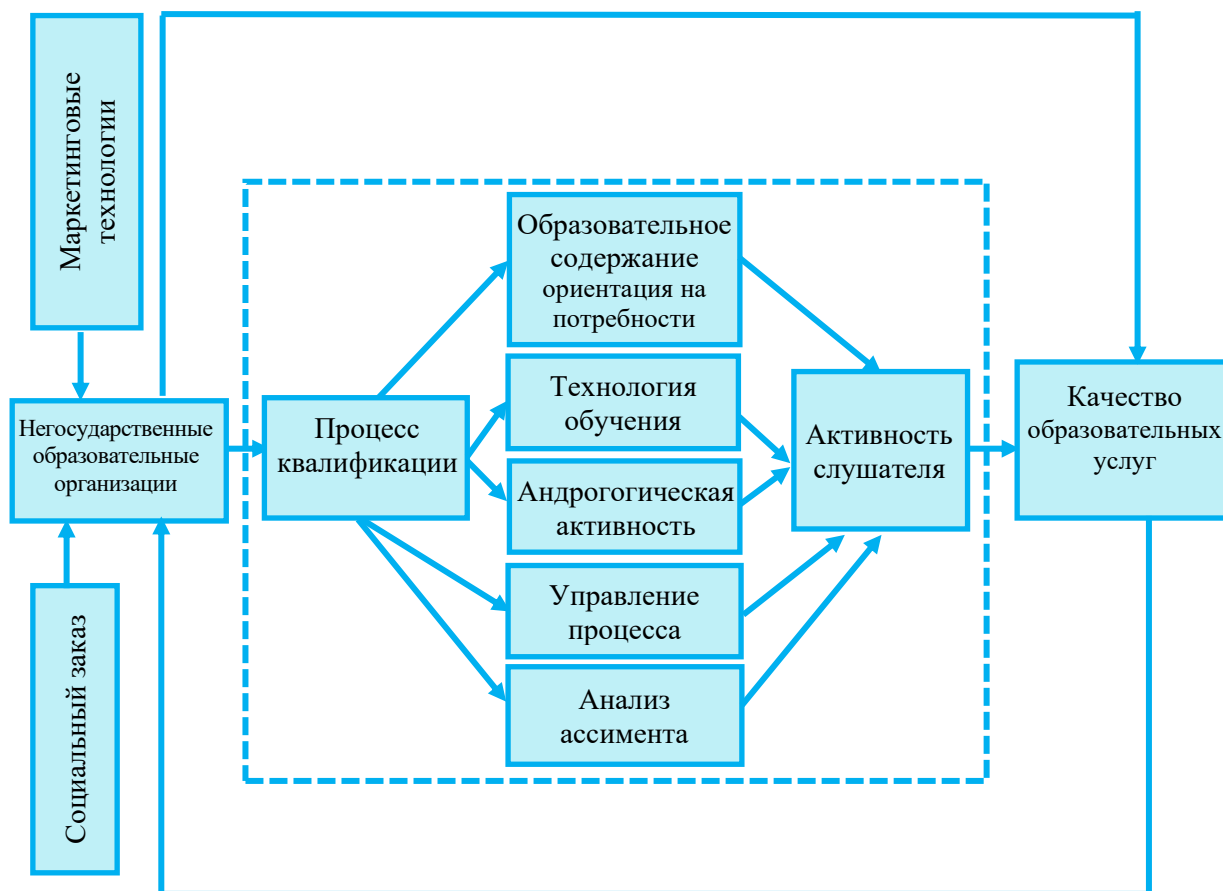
Маркетинговые технологии

Негосударственные образовательные организации

Социальный заказ

Процесс квалификации

Образовательное содержание ориентация на потребности

Технология обучения

Андрогогическая активность

Управление процесса

Анализ ассимента

Активность слушателя

Качество образовательных услуг